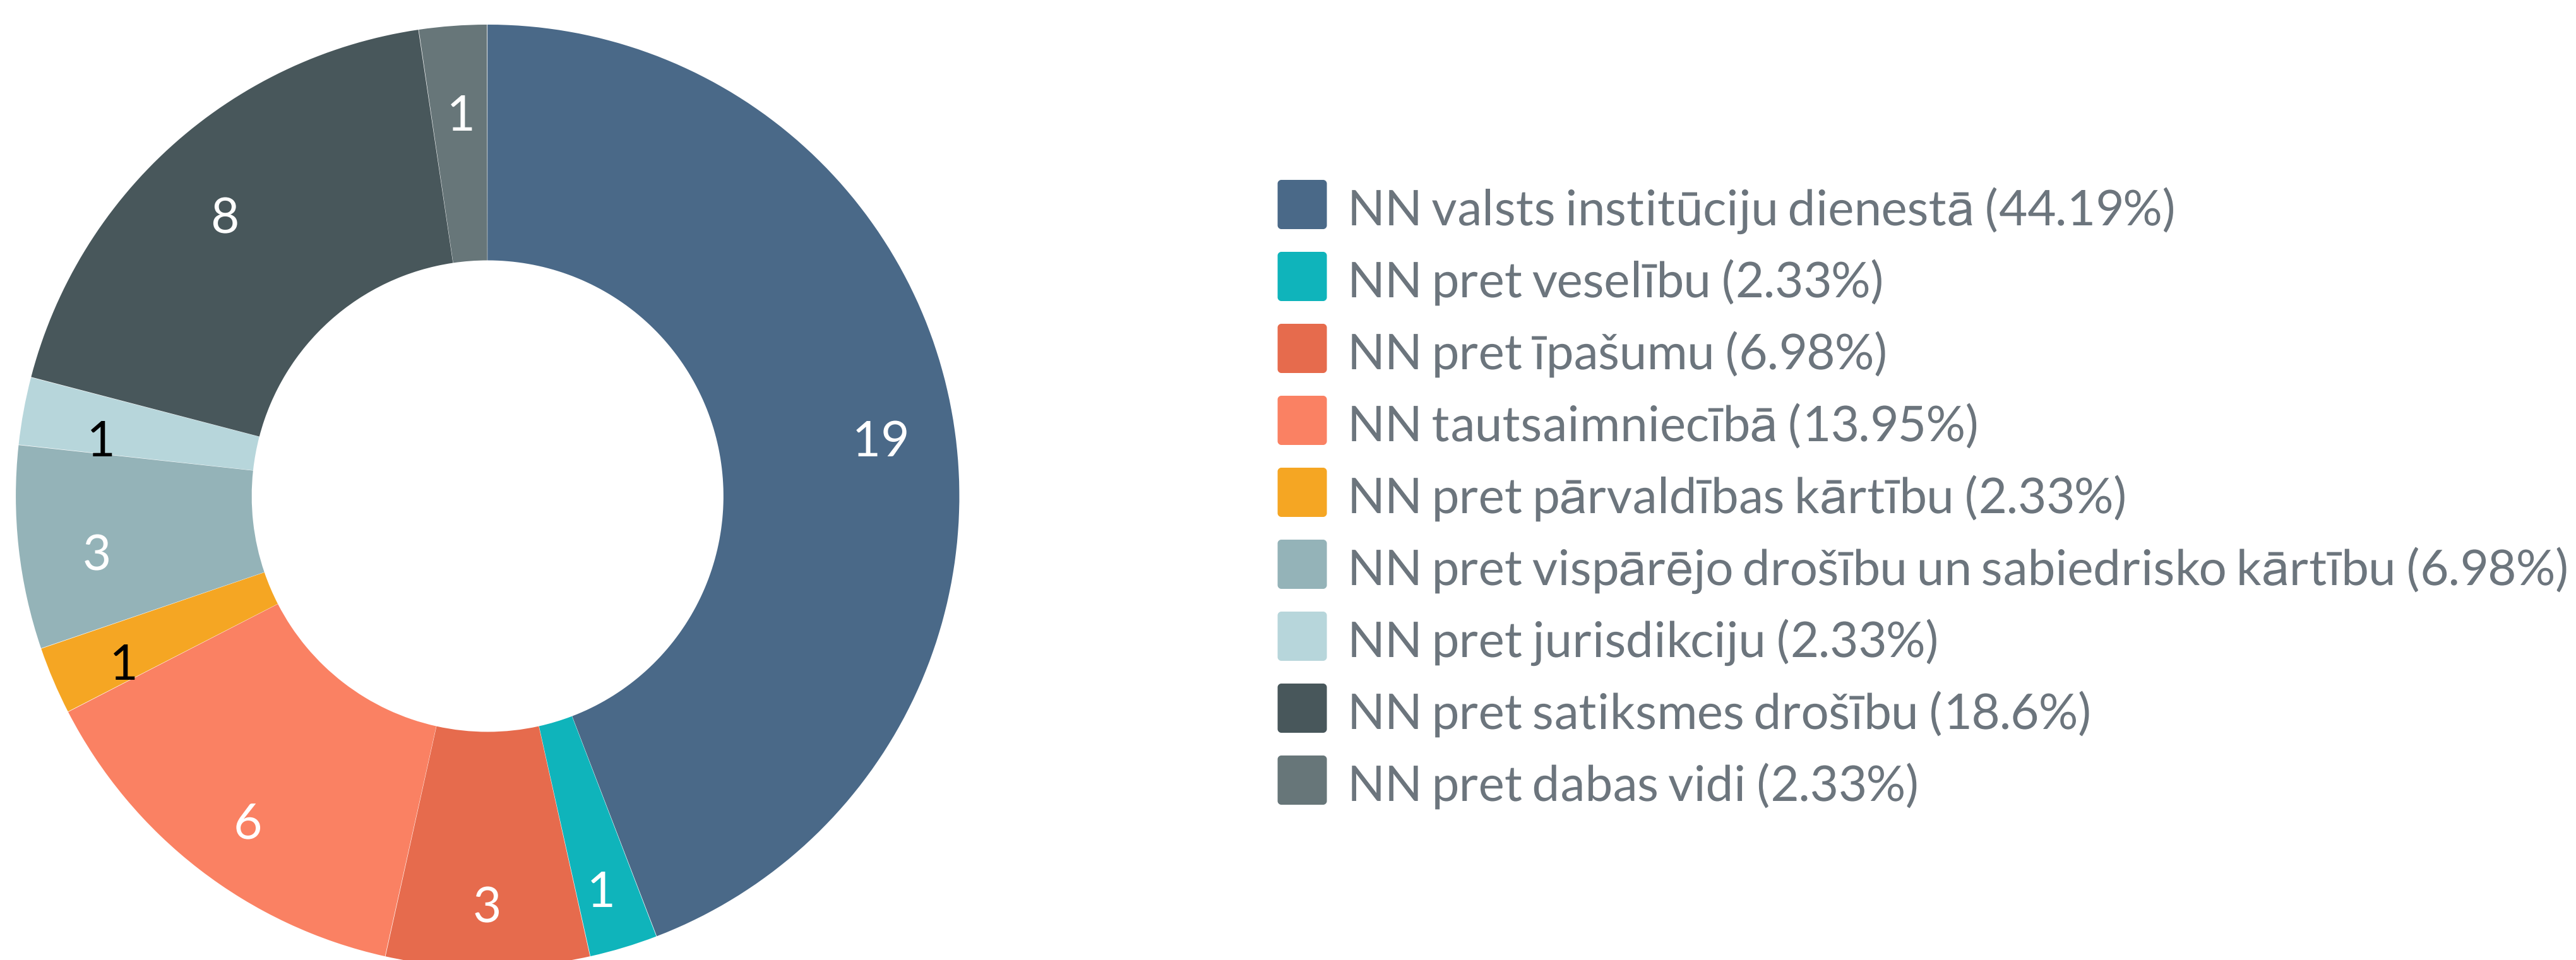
1
8
19
1
3
1
6
3
1

NN valsts institūciju dienestā (44.19%)
NN pret veselību (2.33%)
NN pret īpašumu (6.98%)
NN tautsaimniecībā (13.95%)
NN pret pārvaldības kārtību (2.33%)
NN pret vispārējo drošību un sabiedrisko kārtību (6.98%)
NN pret jurisdikciju (2.33%)
NN pret satiksmes drošību (18.6%)
NN pret dabas vidi (2.33%)